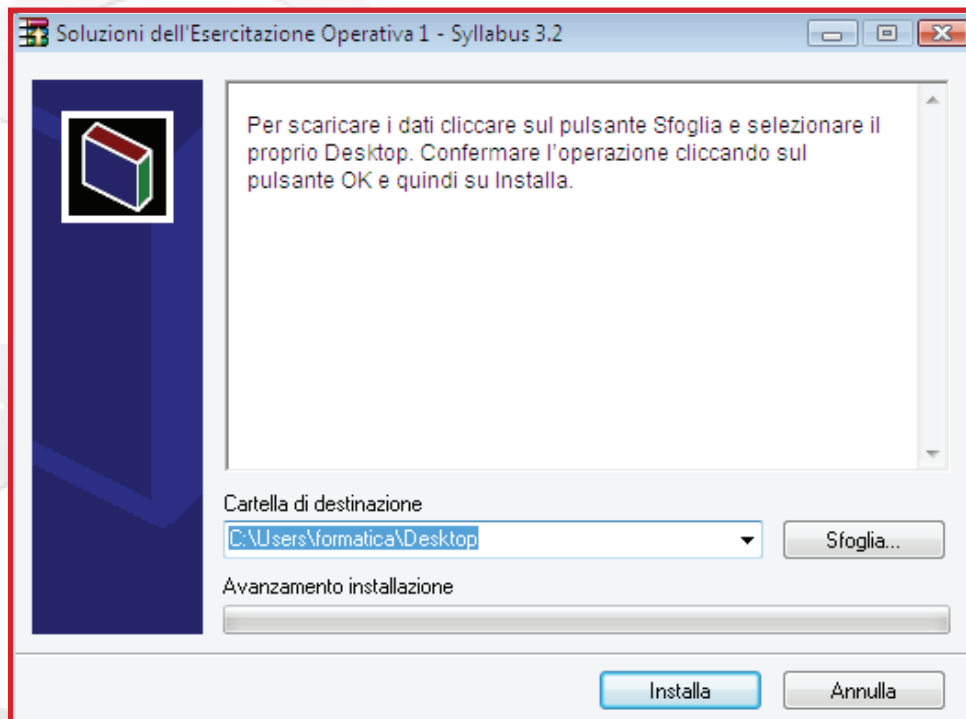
Soluzioni dell'Esercitazione Operativa 1 - Syllabus 3.2

Per scaricare i dati cliccare sul pulsante Sfoglia e selezionare il proprio Desktop. Confermare l’operazione cliccando sul pulsante OK e quindi su Installa.

Cartella di destinazione

C:\Users\formatica\Desktop

Sfoglia...

Avanzamento installazione

Installa

Annulla